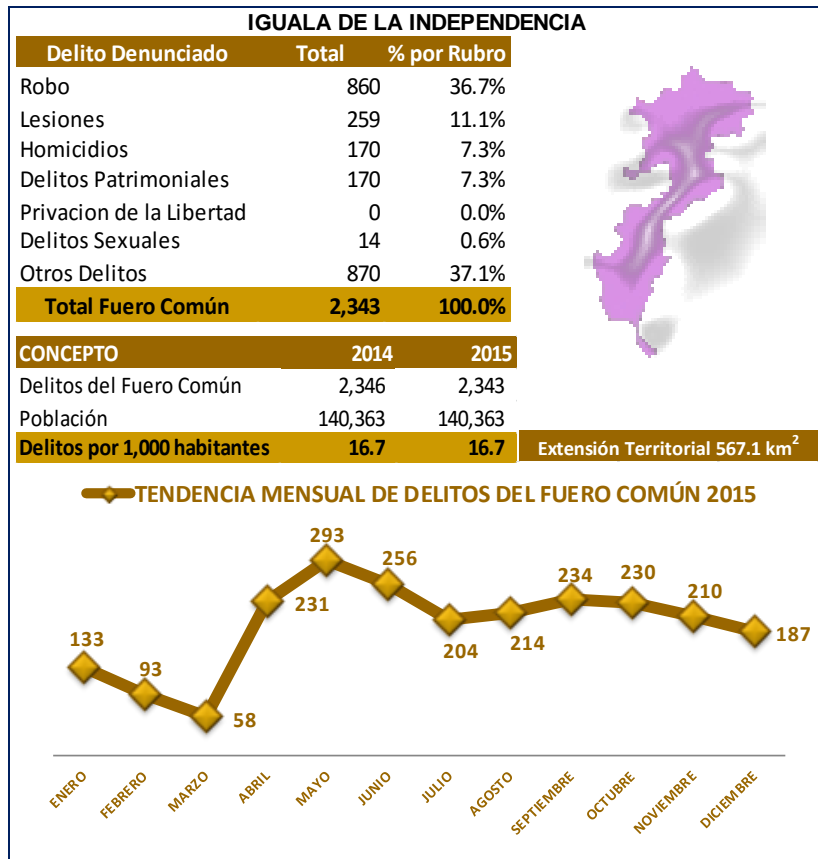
IGUALA DE LA INDEPENDENCIA

| Delito Denunciado | Total | % por Rubro |
|---|---|---|
| Robo | 860 | 36.7% |
| Lesiones | 259 | 11.1% |
| Homicidios | 170 | 7.3% |
| Delitos Patrimoniales | 170 | 7.3% |
| Privacion de la Libertad | 0 | 0.0% |
| Delitos Sexuales | 14 | 0.6% |
| Otros Delitos | 870 | 37.1% |
| Total Fuero Común | 2,343 | 100.0% |

| CONCEPTO | 2014 | 2015 |
|---|---|---|
| Delitos del Fuero Común | 2,346 | 2,343 |
| Población | 140,363 | 140,363 |
| Delitos por 1,000 habitantes | 16.7 | 16.7 |

Extensión Territorial 567.1 km$^2$

TENDENCIA MENSUAL DE DELITOS DEL FUERO COMÚN 2015

133 93 58 231 293 256 204 214 234 230 210 187

ENERO FEBRERO MARZO ABRIL MAYO JUNIO JULIO AGOSTO SEPTIEMBRE OCTUBRE NOVIEMBRE DICIEMBRE